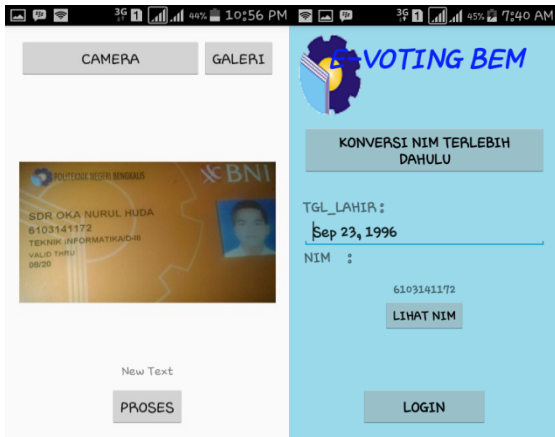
3G 1 44% 10:56 PM

CAMERA

GALERI

POLITEKNIK NEGERI BENGKALIS

BNI

SDR OKA NURUL HUDA

6103141172

TEKNIK INFORMATIKA/D-III

VALID THRU

08/20

New Text

PROSES

3G 1 45% 7:40 AM

E-VOTING BEM

KONVERSI NIM TERLEBIH DAHULU

TGL_LAHIR :

Sep 23, 1996

NIM :

6103141172

LIHAT NIM

LOGIN